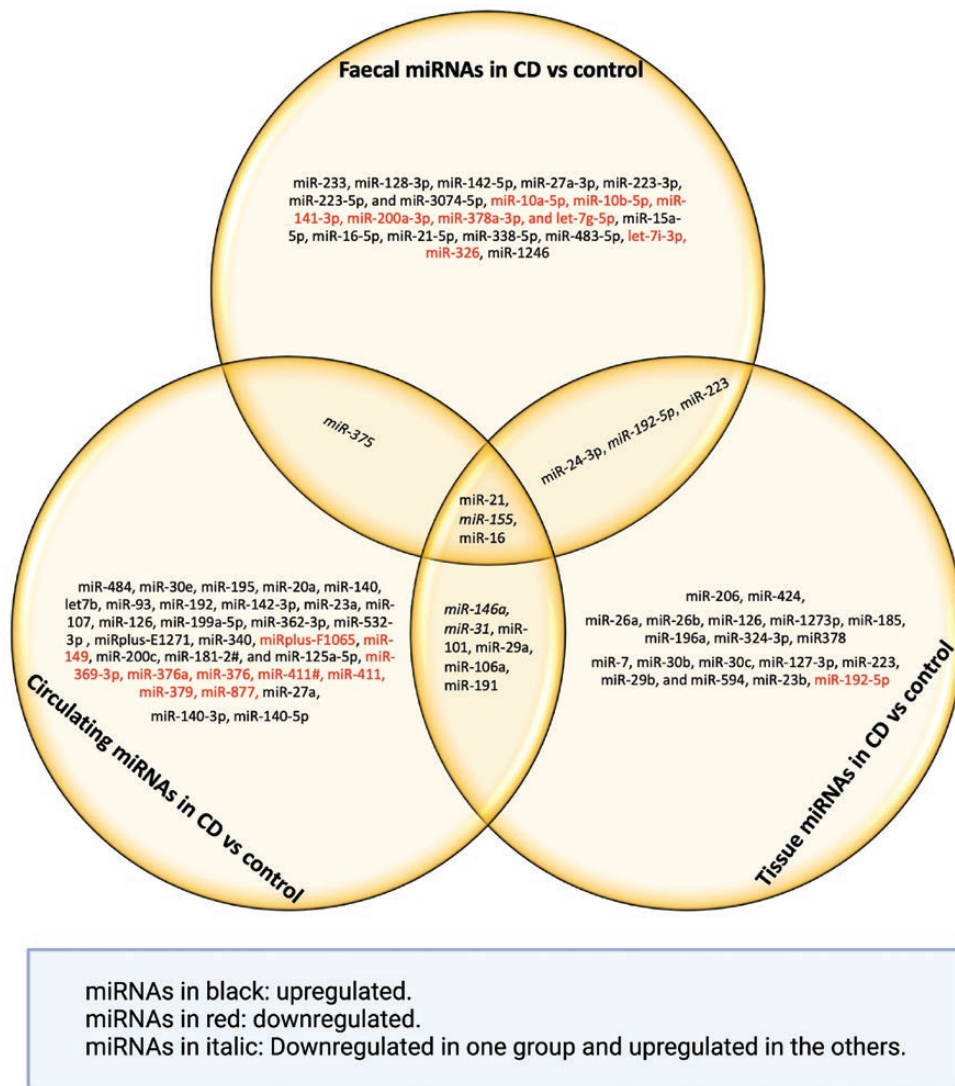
Faecal miRNAs in CD vs control

miR-233, miR-128-3p, miR-142-5p, miR-27a-3p, miR-223-3p, miR-223-5p, and miR-3074-5p, miR-10a-5p, miR-10b-5p, miR-141-3p, miR-200a-3p, miR-378a-3p, and let-7g-5p, miR-15a-5p, miR-16-5p, miR-21-5p, miR-338-5p, miR-483-5p, let-7i-3p, miR-326, miR-1246

miR-375

miR-24-3p, miR-192-5p, miR-223

miR-21, miR-155, miR-16

miR-484, miR-30e, miR-195, miR-20a, miR-140, let7b, miR-93, miR-192, miR-142-3p, miR-23a, miR-107, miR-126, miR-199a-5p, miR-362-3p, miR-532-3p , miRplus-E1271, miR-340, miRplus-F1065, miR-149, miR-200c, miR-181-2#, and miR-125a-5p, miR-369-3p, miR-376a, miR-376, miR-411#, miR-411, miR-379, miR-877, miR-27a, miR-140-3p, miR-140-5p

miR-146a, miR-31, miR-101, miR-29a, miR-106a, miR-191

miR-206, miR-424,
miR-26a, miR-26b, miR-126, miR-1273p, miR-185, miR-196a, miR-324-3p, miR378
miR-7, miR-30b, miR-30c, miR-127-3p, miR-223, miR-29b, and miR-594, miR-23b, miR-192-5p

Circulating miRNAs in CD vs control

Tissue miRNAs in CD vs control

miRNAs in black: upregulated.
miRNAs in red: downregulated.
miRNAs in italic: Downregulated in one group and upregulated in the others.